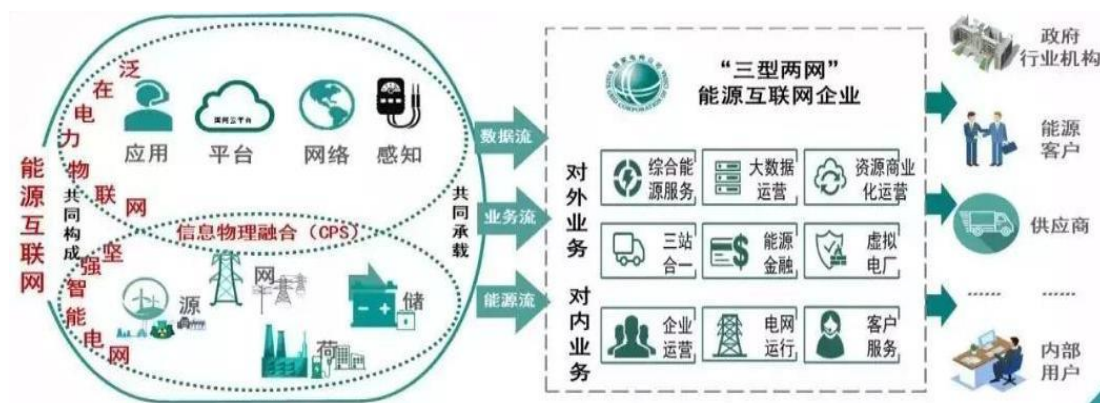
能源互联网

泛在电力物联网

应用　平台　网络　感知

国网云平台

共同构成

信息物理融合（CPS）

坚强智能电网

源　网　荷　储

共同承载

数据流　业务流　能源流

"三型两网"
能源互联网企业

对外业务

综合能源服务　大数据运营　资源商业化运营

三站合一　能源金融　虚拟电厂

对内业务

企业运营　电网运行　客户服务

政府行业机构

能源客户

供应商

......　......

内部用户